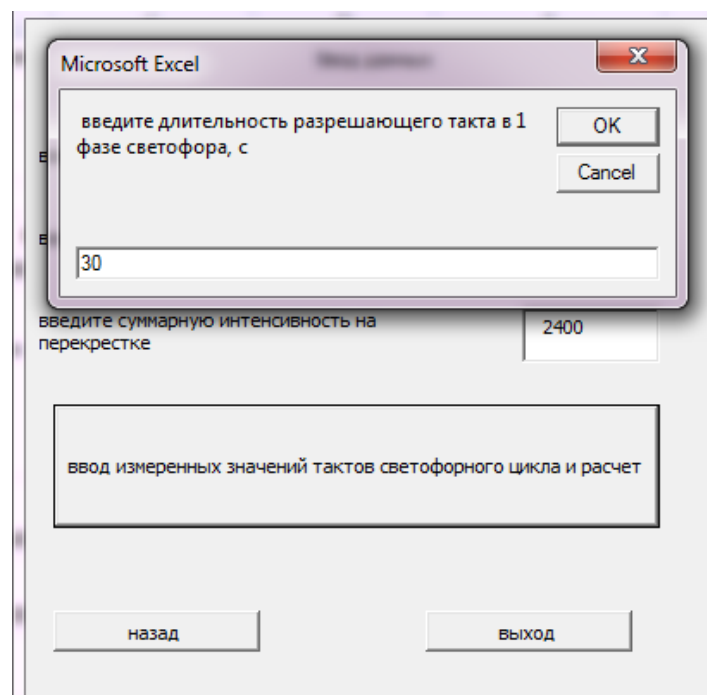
Microsoft Excel

введите длительность разрешающего такта в 1 фазе светофора, с

OK

Cancel

30

введите суммарную интенсивность на перекрестке

2400

ввод измеренных значений тактов светофорного цикла и расчет

назад

выход